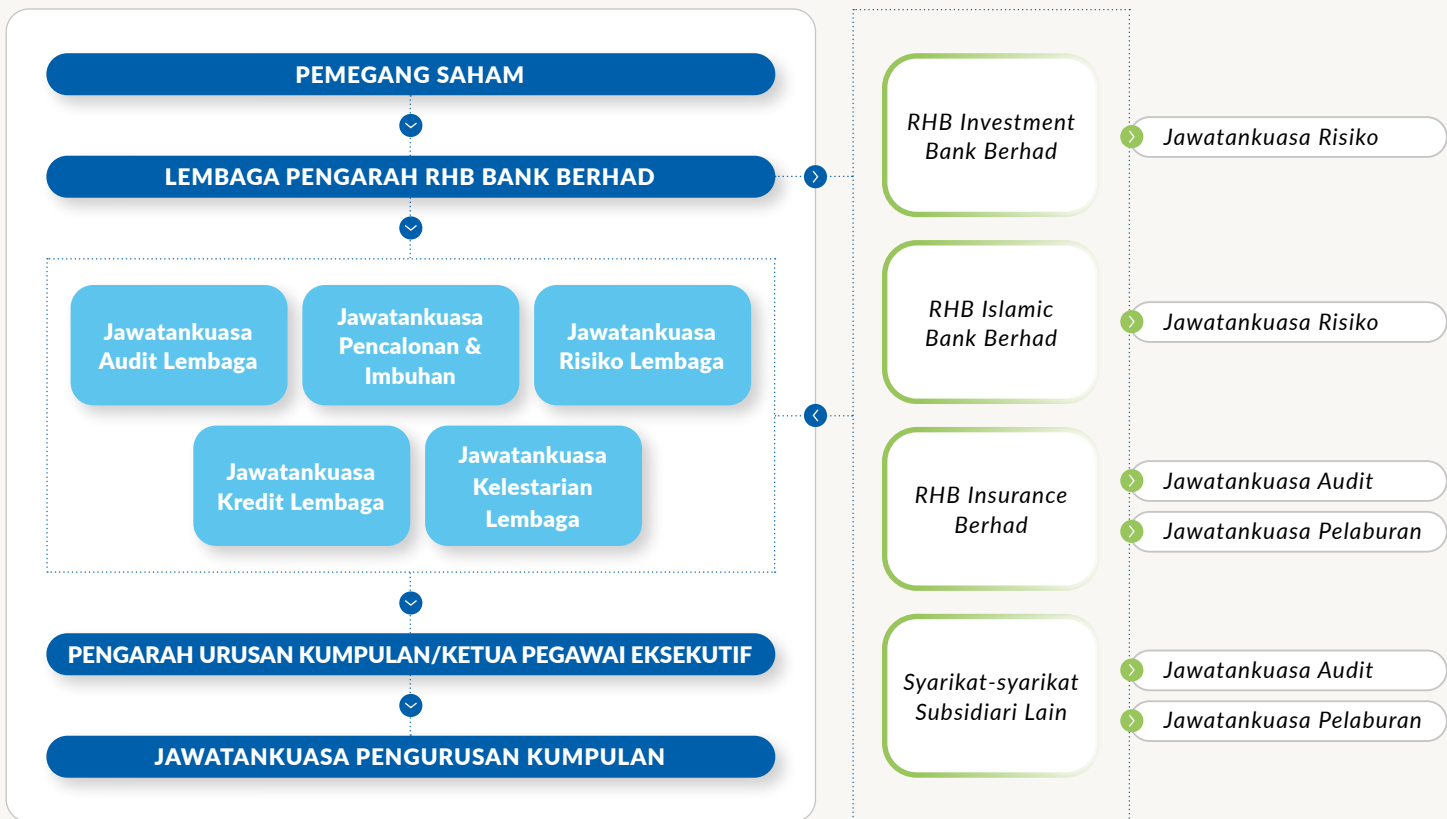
PEMEGANG SAHAM

LEMBAGA PENGARAH RHB BANK BERHAD

Jawatankuasa Audit Lembaga

Jawatankuasa Pencalonan & Imbuhan

Jawatankuasa Risiko Lembaga

Jawatankuasa Kredit Lembaga

Jawatankuasa Kelestarian Lembaga

PENGARAH URUSAN KUMPULAN/KETUA PEGAWAI EKSEKUTIF

JAWATANKUASA PENGURUSAN KUMPULAN

RHB Investment Bank Berhad

Jawatankuasa Risiko

RHB Islamic Bank Berhad

Jawatankuasa Risiko

RHB Insurance Berhad

Jawatankuasa Audit

Jawatankuasa Pelaburan

Syarikat-syarikat Subsidiari Lain

Jawatankuasa Audit

Jawatankuasa Pelaburan